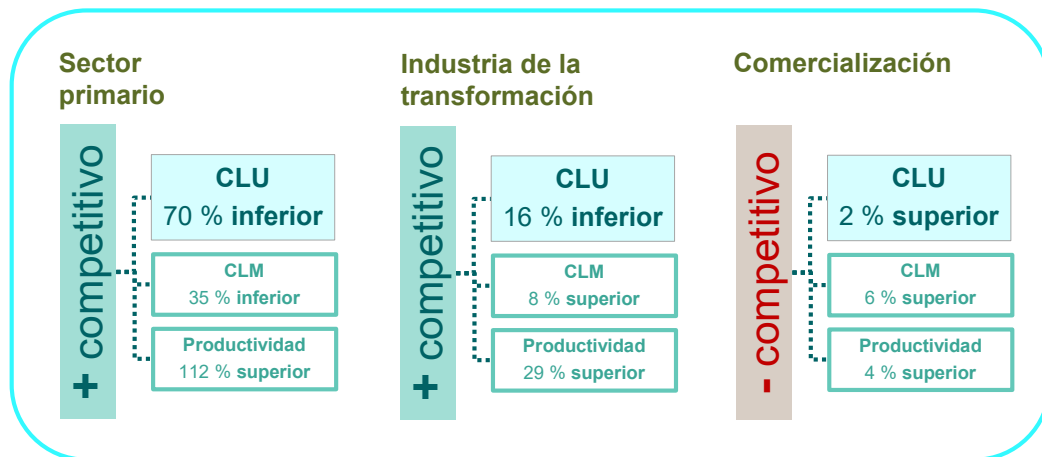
Sector primario

+ competitivo

CLU
70 % inferior

CLM
35 % inferior

Productividad
112 % superior

Industria de la transformación

+ competitivo

CLU
16 % inferior

CLM
8 % superior

Productividad
29 % superior

Comercialización

- competitivo

CLU
2 % superior

CLM
6 % superior

Productividad
4 % superior